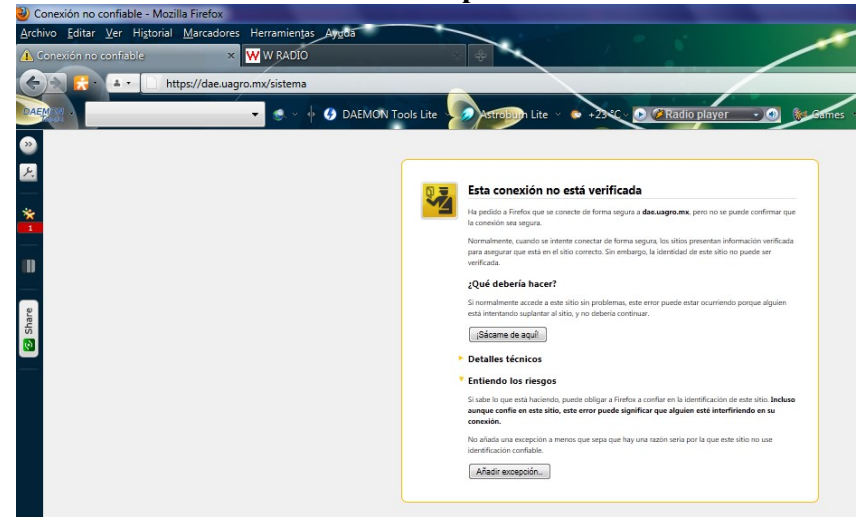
Conexión no confiable - Mozilla Firefox

Archivo Editar Ver Historial Marcadores Herramientas Ayuda

Conexión no confiable

W RADIO

https://dae.uagro.mx/sistema

DAEMON Tools Lite

Astroburn Lite

+23 °C

Radio player

Games

1

Share

Esta conexión no está verificada

Ha pedido a Firefox que se conecte de forma segura a **dae.uagro.mx**, pero no se puede confirmar que la conexión sea segura.

Normalmente, cuando se intente conectar de forma segura, los sitios presentan información verificada para asegurar que está en el sitio correcto. Sin embargo, la identidad de este sitio no puede ser verificada.

¿Qué debería hacer?

Si normalmente accede a este sitio sin problemas, este error puede estar ocurriendo porque alguien está intentando suplantar al sitio, y no debería continuar.

¡Sácame de aquí!

Detalles técnicos

Entiendo los riesgos

Si sabe lo que está haciendo, puede obligar a Firefox a confiar en la identificación de este sitio. **Incluso aunque confíe en este sitio, este error puede significar que alguien esté interfiriendo en su conexión.**

No añada una excepción a menos que sepa que hay una razón seria por la que este sitio no use identificación confiable.

Añadir excepción...